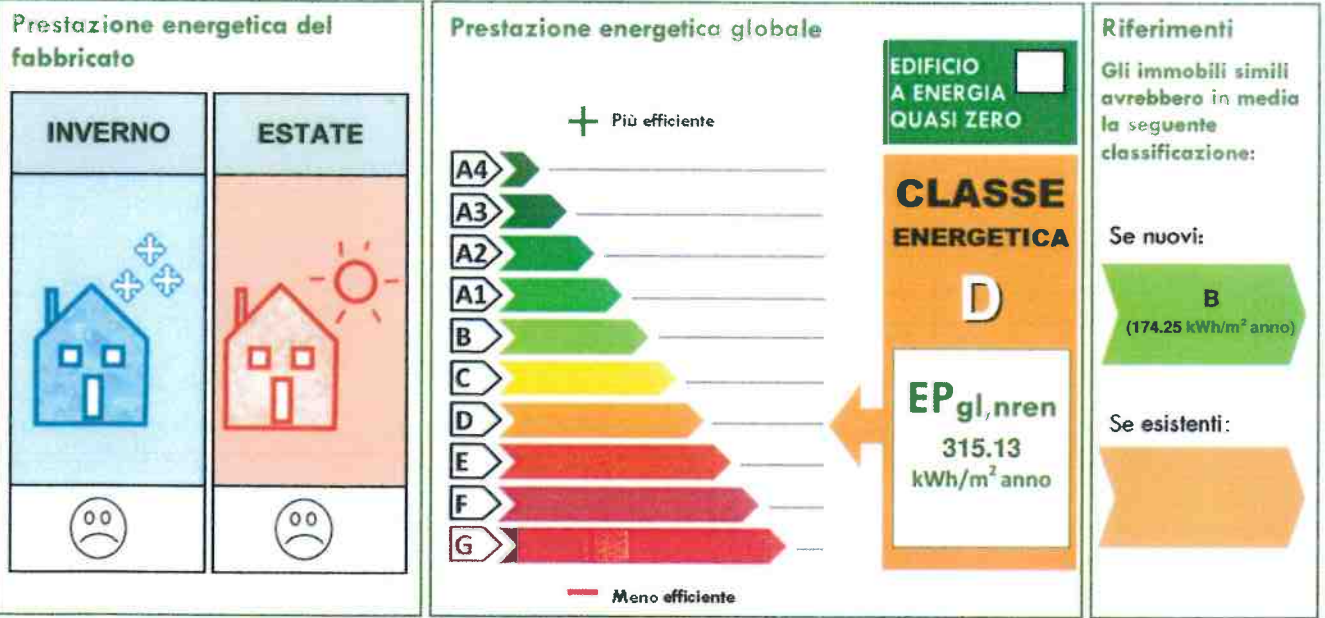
Prestazione energetica del fabbricato

INVERNO

ESTATE

Prestazione energetica globale

+ Più efficiente

A4
A3
A2
A1
B
C
D
E
F
G

— Meno efficiente

EDIFICIO A ENERGIA QUASI ZERO

CLASSE ENERGETICA

D

$EP_{gl,nren}$
315.13
kWh/m$^2$ anno

Riferimenti

Gli immobili simili avrebbero in media la seguente classificazione:

Se nuovi:

B
(174.25 kWh/m$^2$ anno)

Se esistenti: